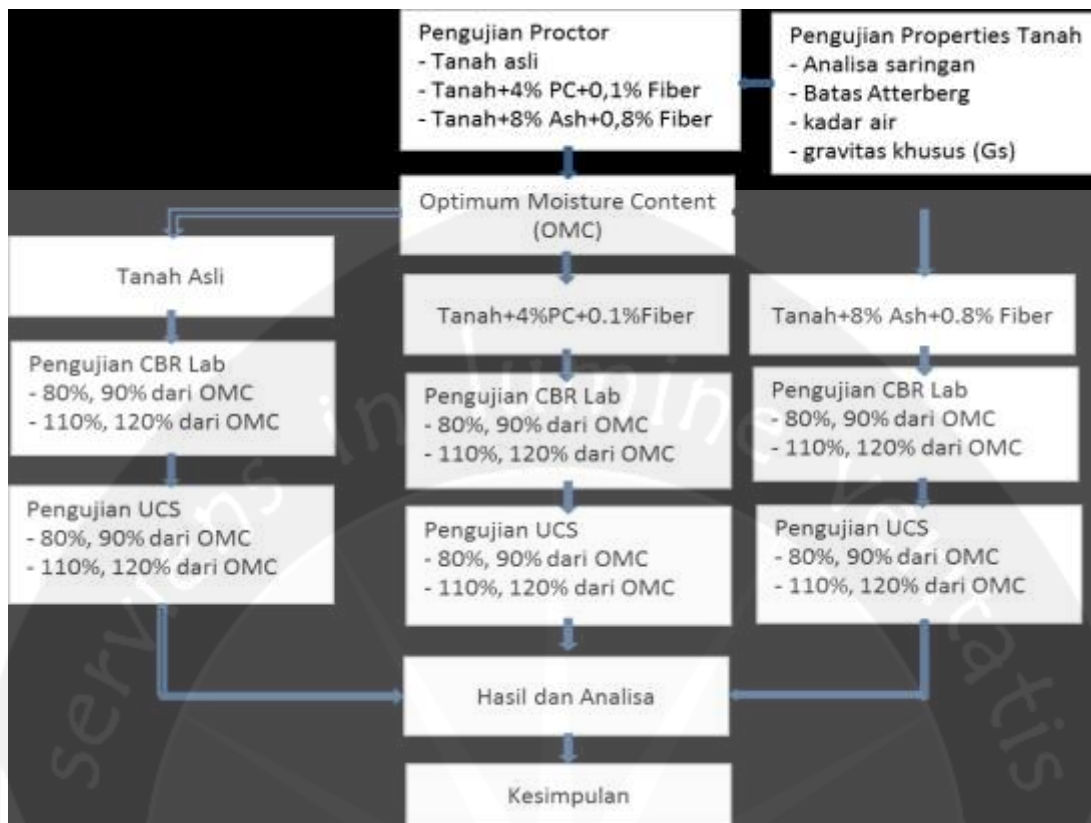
Pengujian Proctor
- Tanah asli
- Tanah+4% PC+0,1% Fiber
- Tanah+8% Ash+0,8% Fiber

Pengujian Properties Tanah
- Analisa saringan
- Batas Atterberg
- kadar air
- gravitas khusus (Gs)

Optimum Moisture Content (OMC)

Tanah Asli

Pengujian CBR Lab
- 80%, 90% dari OMC
- 110%, 120% dari OMC

Pengujian UCS
- 80%, 90% dari OMC
- 110%, 120% dari OMC

Tanah+4%PC+0.1%Fiber

Pengujian CBR Lab
- 80%, 90% dari OMC
- 110%, 120% dari OMC

Pengujian UCS
- 80%, 90% dari OMC
- 110%, 120% dari OMC

Tanah+8% Ash+0.8% Fiber

Pengujian CBR Lab
- 80%, 90% dari OMC
- 110%, 120% dari OMC

Pengujian UCS
- 80%, 90% dari OMC
- 110%, 120% dari OMC

Hasil dan Analisa

Kesimpulan

serviens in lumine veritatis